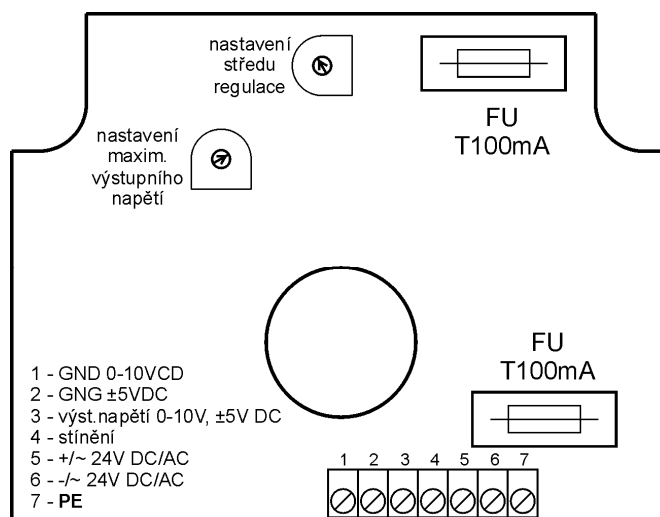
nastavení středu regulace

FU
T100mA

nastavení maxim. výstupního napětí

FU
T100mA

1 - GND 0-10VCD
2 - GNG ±5VDC
3 - výst.napětí 0-10V, ±5V DC
4 - stínění
5 - +/~ 24V DC/AC
6 - -/~ 24V DC/AC
7 - PE

1 2 3 4 5 6 7